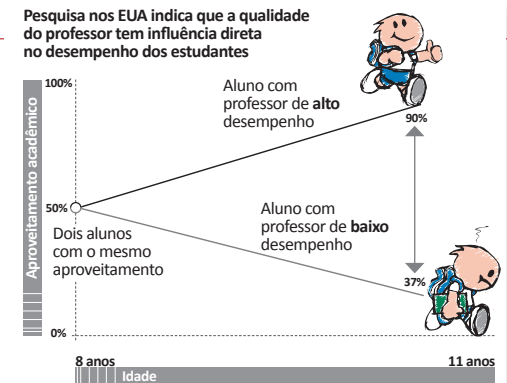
Pesquisa nos EUA indica que a qualidade do professor tem influência direta no desempenho dos estudantes

Aproveitamento acadêmico

100%

50%

0%

Aluno com professor de **alto** desempenho

90%

Aluno com professor de **baixo** desempenho

37%

Dois alunos com o mesmo aproveitamento

8 anos

11 anos

Idade